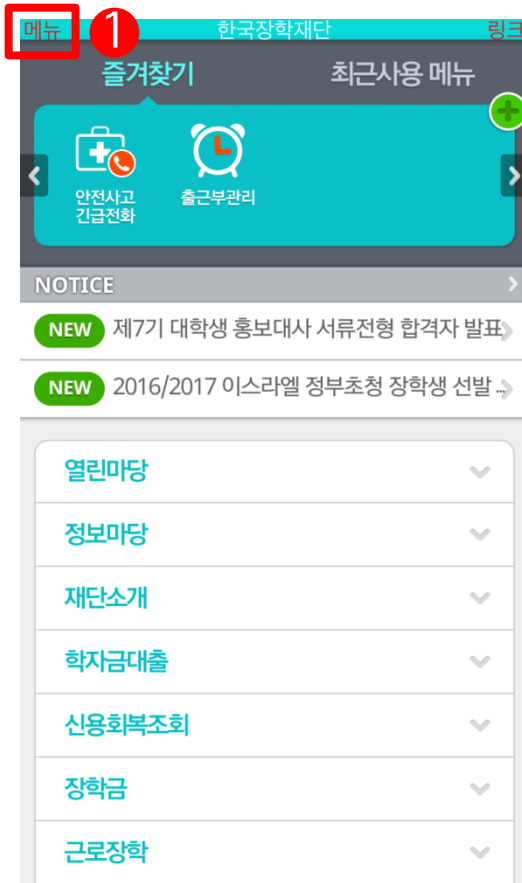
메뉴 1 한국장학재단 링크

즐겨찾기 최근사용 메뉴

안전사고 긴급전화

출근부관리

NOTICE

NEW 제7기 대학생 홍보대사 서류전형 합격자 발표

NEW 2016/2017 이스라엘 정부초청 장학생 선발 ...

열린마당

정보마당

재단소개

학자금대출

신용회복조회

장학금

근로장학